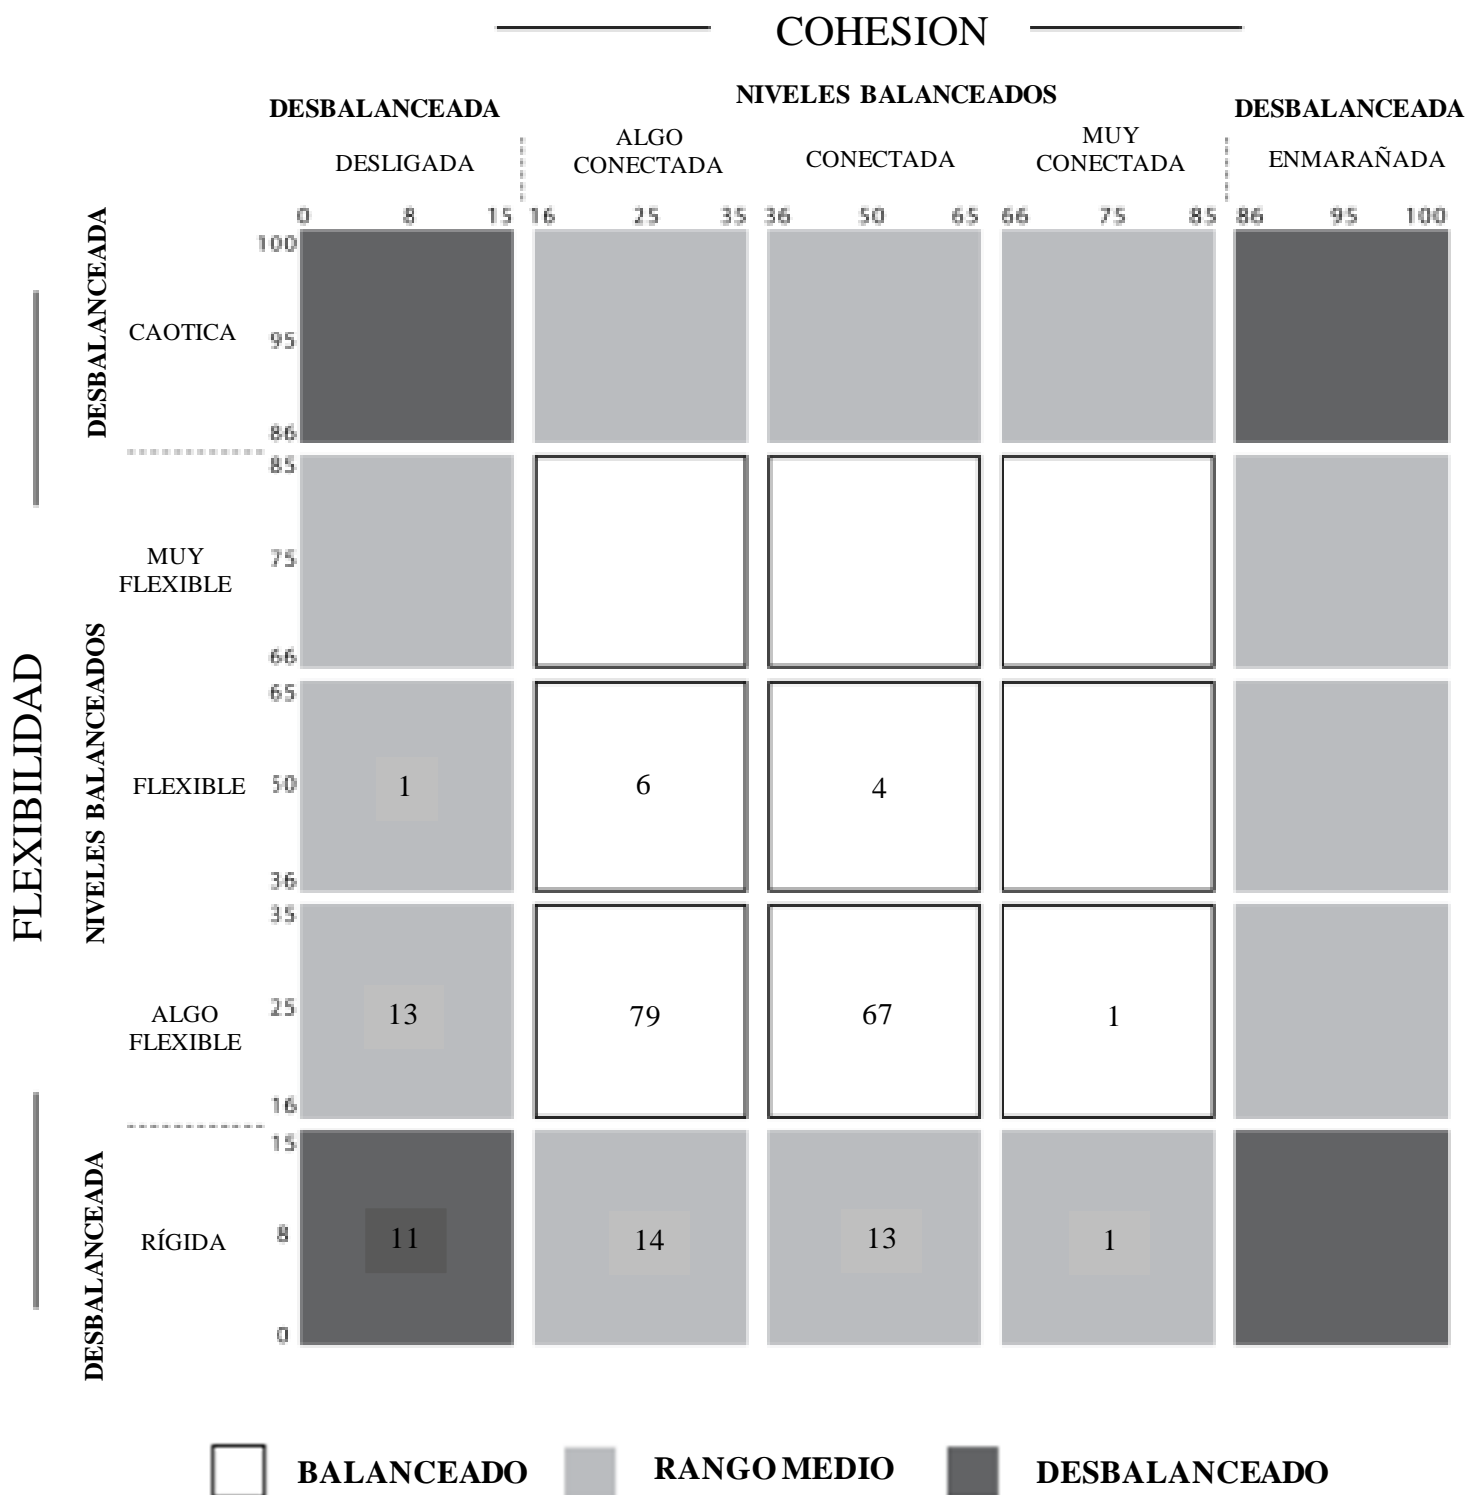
COHESION

DESBALANCEADA
NIVELES BALANCEADOS
DESBALANCEADA

DESLIGADA
ALGO CONECTADA
CONECTADA
MUY CONECTADA
ENMARAÑADA

0 8 15 16 25 35 36 50 65 66 75 85 86 95 100

FLEXIBILIDAD

DESBALANCEADA
CAOTICA
100
95
86

NIVELES BALANCEADOS
MUY FLEXIBLE
85
75
66

FLEXIBLE
65
50
36
1
6
4

ALGO FLEXIBLE
35
25
16
13
79
67
1

DESBALANCEADA
RÍGIDA
15
8
0
11
14
13
1

BALANCEADO
RANGO MEDIO
DESBALANCEADO